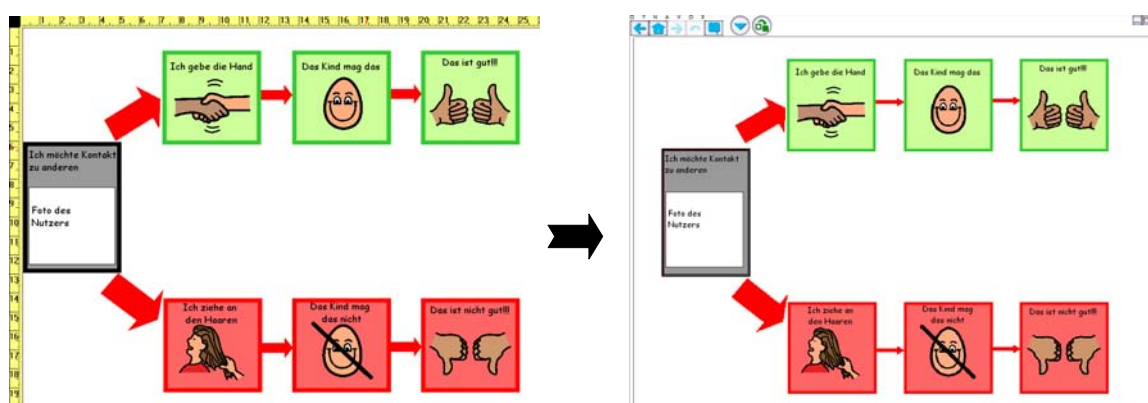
1 2 3 4 5 6 7 8 9 10 11 12 13 14 15 16 17 18 19 20 21 22 23 24 25

Ich gebe die Hand
Das Kind mag das
Das ist gut!!!

Ich möchte Kontakt zu anderen
Foto des Nutzers

Ich ziehe an den Haaren
Das Kind mag das nicht
Das ist nicht gut!!!

Ich gebe die Hand
Das Kind mag das
Das ist gut!!!

Ich möchte Kontakt zu anderen
Foto des Nutzers

Ich ziehe an den Haaren
Das Kind mag das nicht
Das ist nicht gut!!!